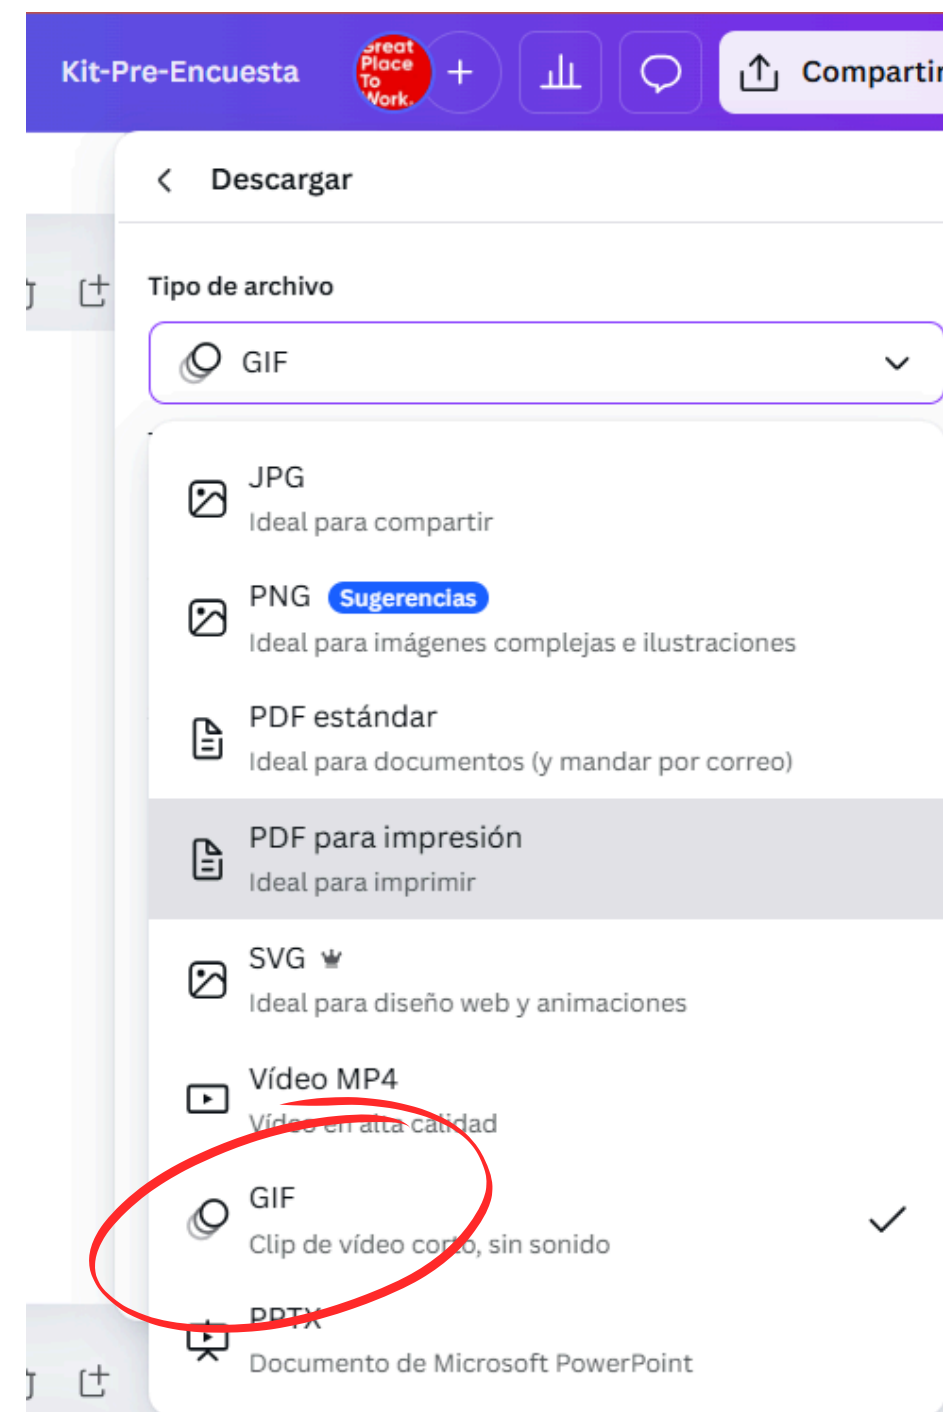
Kit-Pre-Encuesta

Great Place To Work.

Compartir

Descargar

Tipo de archivo

GIF

JPG
Ideal para compartir

PNG Sugerencias
Ideal para imágenes complejas e ilustraciones

PDF estándar
Ideal para documentos (y mandar por correo)

PDF para impresión
Ideal para imprimir

SVG
Ideal para diseño web y animaciones

Vídeo MP4
Vídeo en alta calidad

GIF
Clip de vídeo corto, sin sonido

PPTX
Documento de Microsoft PowerPoint